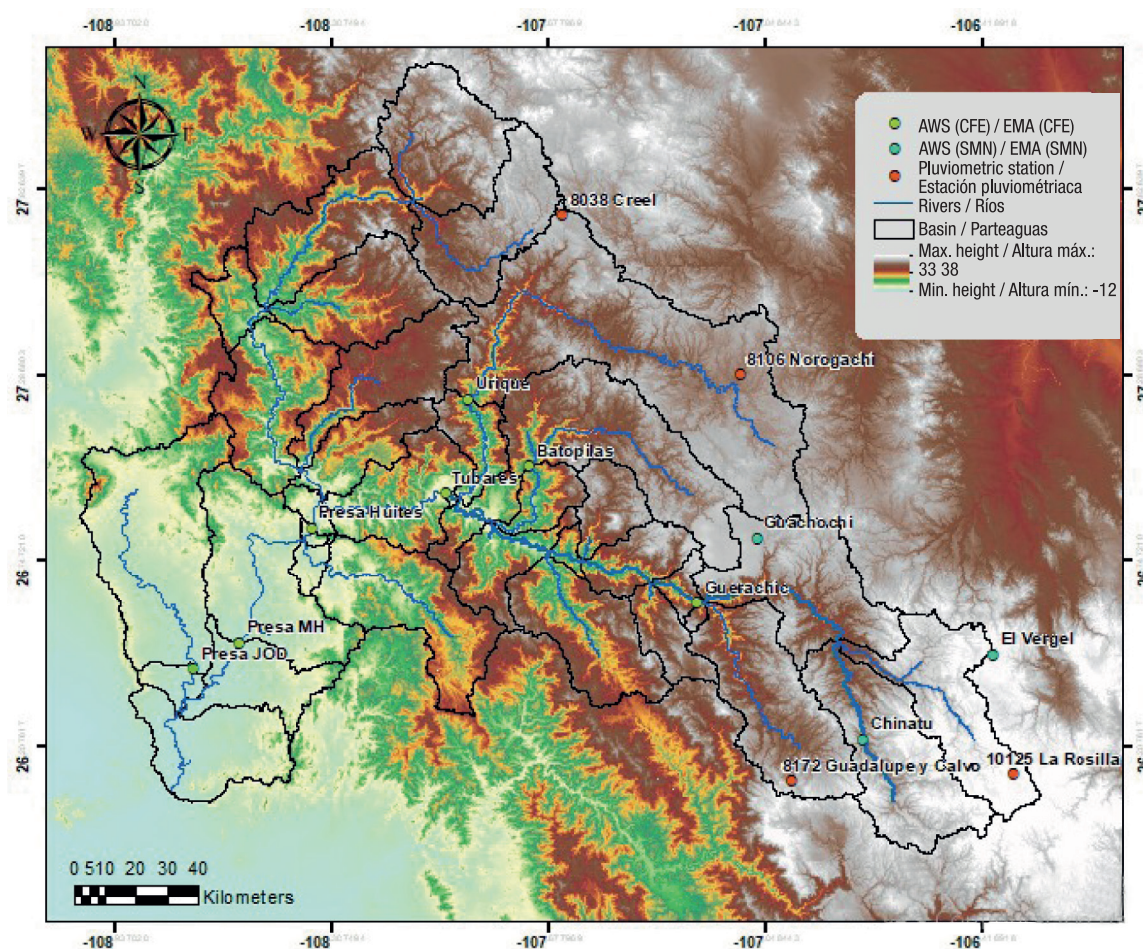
-108 -108 -107 -107 -106

N
W E
S

AWS (CFE) / EMA (CFE)
AWS (SMN) / EMA (SMN)
Pluviometric station / Estación pluviométriaca
Rivers / Ríos
Basin / Parteaguas
Max. height / Altura máx.: 33 38
Min. height / Altura mín.: -12

27
27
26
26

8038 Creel
8106 Norogachi
Urique
Batopilas
Tubares
Presa Huites
Guachochi
Guerachic
Presa MH
Presa JOD
El Vergel
Chinatu
8172 Guadalupe y Calvo
10125 La Rosilla

0 510 20 30 40
Kilometers

-108 -108 -107 -107 -106